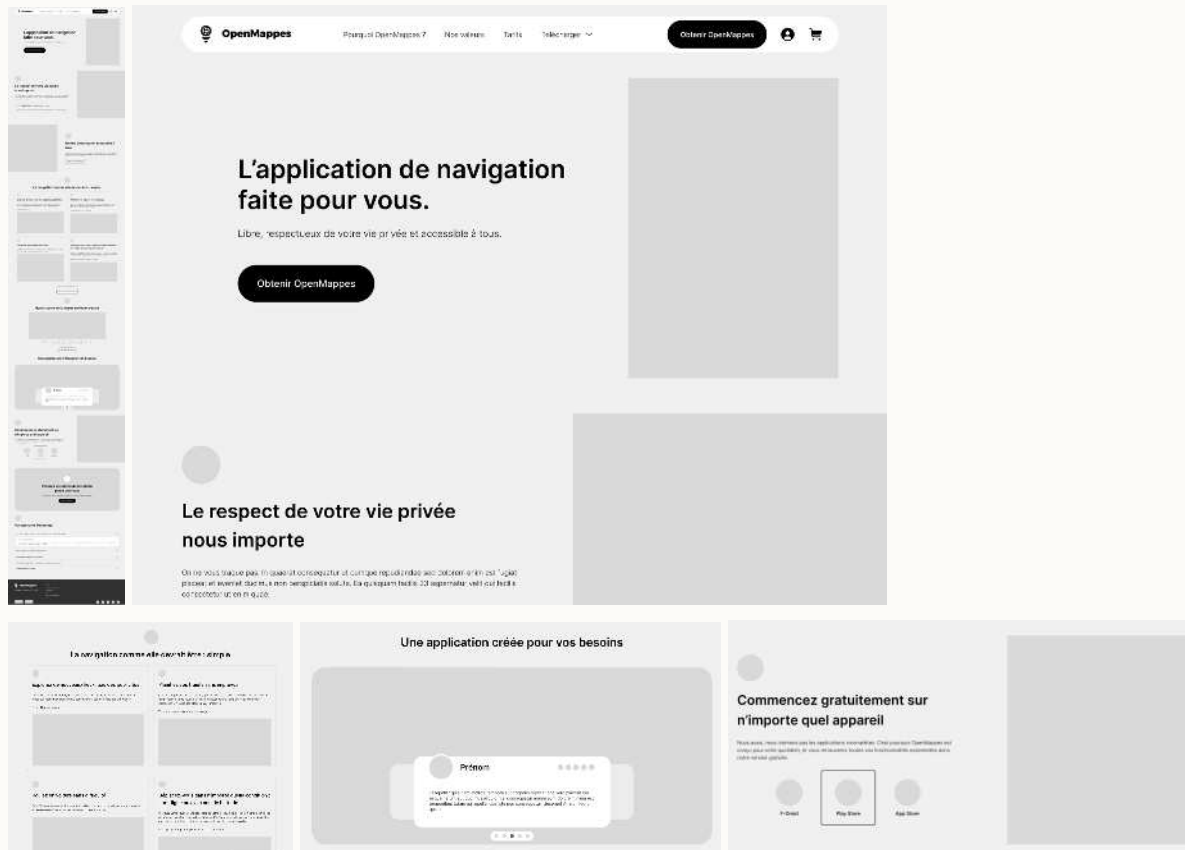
OpenMappes

Pourquoi OpenMappes ? Nos valeurs Tarifs Télécharger

Obtenir OpenMappes

L'application de navigation faite pour vous.

Libre, respectueux de votre vie privée et accessible à tous.

Obtenir OpenMappes

Le respect de votre vie privée nous importe

On ne vous traque pas. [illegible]

La navigation comme elle devrait être : simple

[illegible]

Une application créée pour vos besoins

Prénom

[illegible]

Commencez gratuitement sur n'importe quel appareil

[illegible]

F-Droid

Play Store

App Store